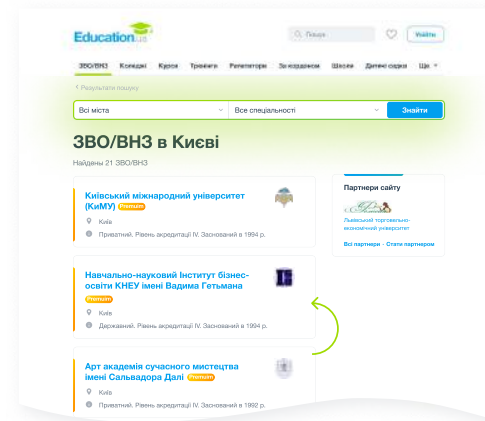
Education.ua

Пошук

Увійти

ЗВО/ВНЗ Коледжі Курси Тренінги Репетитори За кордоном Школи Дитячі садки Ще

‹ Результати пошуку

Всі міста

Все спеціальності

Знайти

ЗВО/ВНЗ в Києві

Знайдено 21 ЗВО/ВНЗ

Київський міжнародний університет (КиМУ) Premium

Київ

Приватний. Рівень акредитації IV. Заснований в 1994 р.

Навчально-науковий Інститут бізнес-освіти КНЕУ імені Вадима Гетьмана

Premium

Київ

Державний. Рівень акредитації IV. Заснований в 1994 р.

Арт академія сучасного мистецтва імені Сальвадора Далі Premium

Київ

Приватний. Рівень акредитації IV. Заснований в 1992 р.

Партнери сайту

Львівський торговельно-економічний університет

Всі партнери – Стати партнером